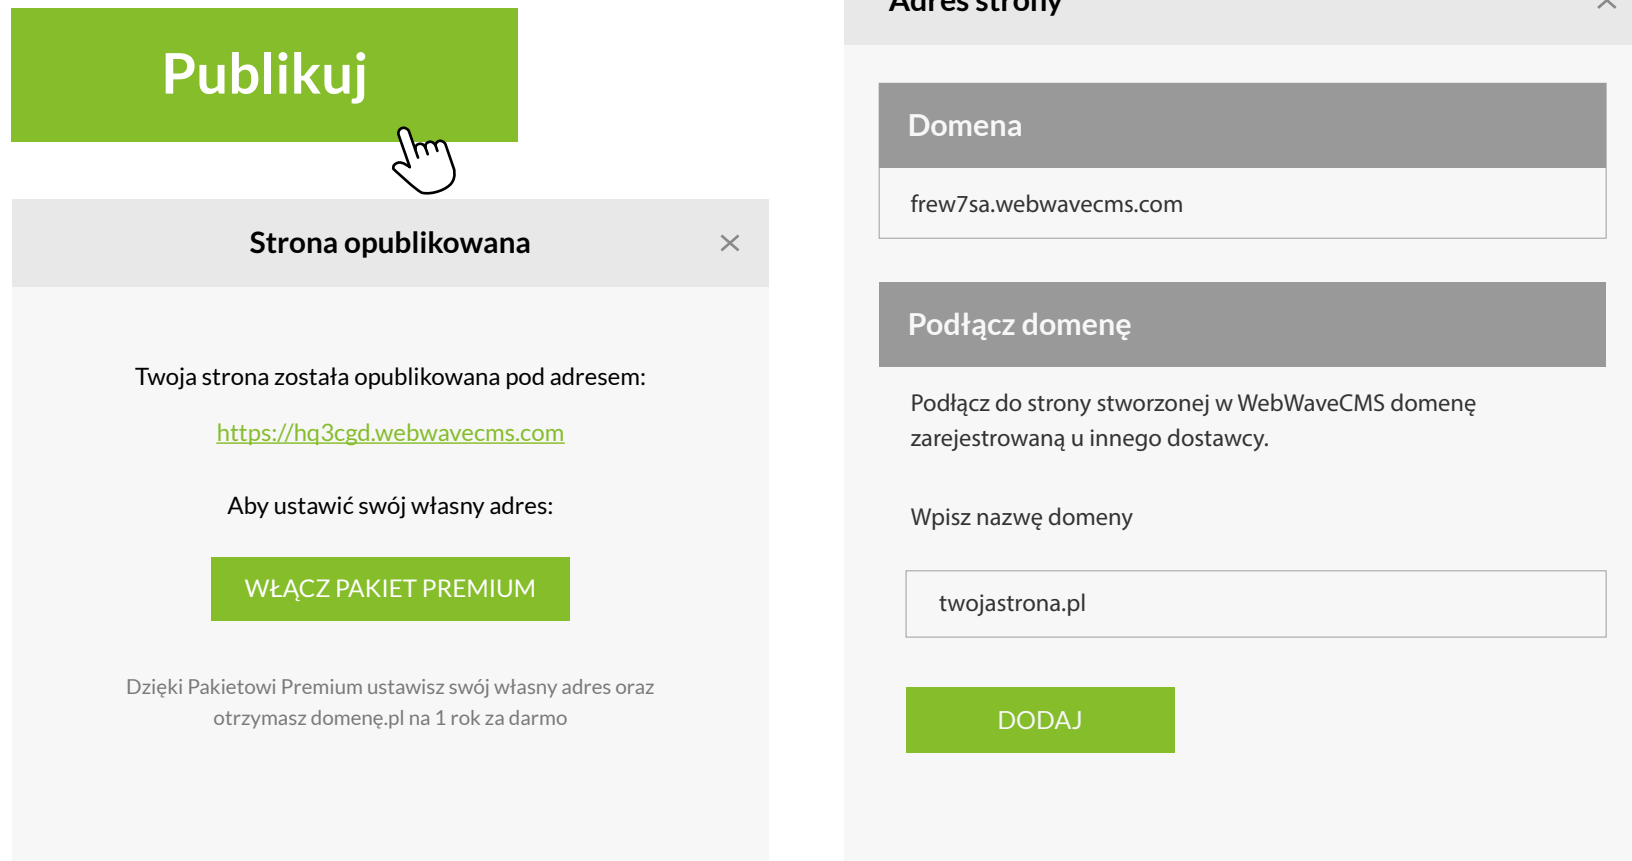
Publikuj

Strona opublikowana ×

Twoja strona została opublikowana pod adresem:

https://hq3cgd.webwavecms.com

Aby ustawić swój własny adres:

WŁĄCZ PAKIET PREMIUM

Dzięki Pakietowi Premium ustawisz swój własny adres oraz otrzymasz domenę.pl na 1 rok za darmo

Adres strony

Domena

frew7sa.webwavecms.com

Podłącz domenę

Podłącz do strony stworzonej w WebWaveCMS domenę zarejestrowaną u innego dostawcy.

Wpisz nazwę domeny

twojastrona.pl

DODAJ